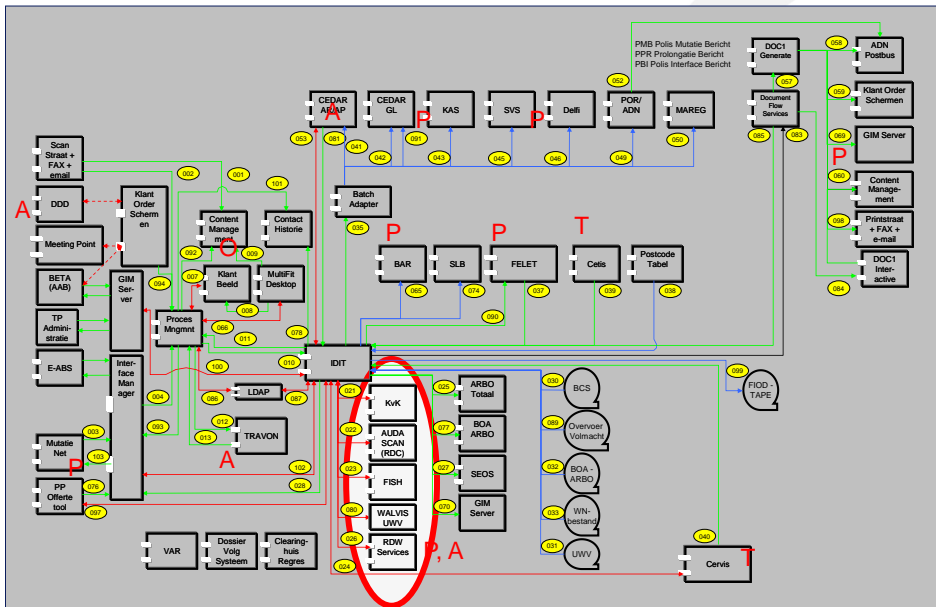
PMB Polis Mutatie Bericht
PPR Prolongatie Bericht
PBI Polis Interface Bericht

052
DOC1 Generate
057
058
ADN Postbus
059
Klant Order Schermen
069
GIM Server
060
Content Management
098
Printstraat + FAX + e-mail
084
DOC1 Interactive
Document Flow Services
085
083
P

CEDAR AR/AP
A
CEDAR GL
KAS
P
SVS
P
Delfi
POR/ADN
MAREG
053
081
041
042
091
043
045
046
049
050

Scan Straat + FAX + email
A
DDD
Klant Order Schermen
Meeting Point
BETA (AAB)
GIM Server
TP Administratie
E-ABS
Interface Manager
002
001
101
Content Management
Contact Historie
092
O
009
Batch Adapter
035
094
007
Klant Beeld
MultiFit Desktop
008
Proces Mngmnt
066
011
078
004
093
100
086
LDAP
087
012
013
TRAVON
A
003
Mutatie Net
103
P
PP Offerte tool
076
097
102
028
010
IDIT

P
BAR
SLB
P
FELET
T
Cetis
Postcode Tabel
065
074
037
039
038
090

021
KvK
022
AUDA SCAN (RDC)
023
FISH
080
WALVIS UWV
026
RDW Services
024
P, A

025
ARBO Totaal
077
BOA ARBO
027
SEOS
070
GIM Server

030
BCS
089
Overvoer Volmacht
032
BOA - ARBO
033
WN-bestand
031
UWV

099
FIOD - TAPE

040
Cervis
T

VAR
Dossier Volg Systeem
Clearinghuis Regres